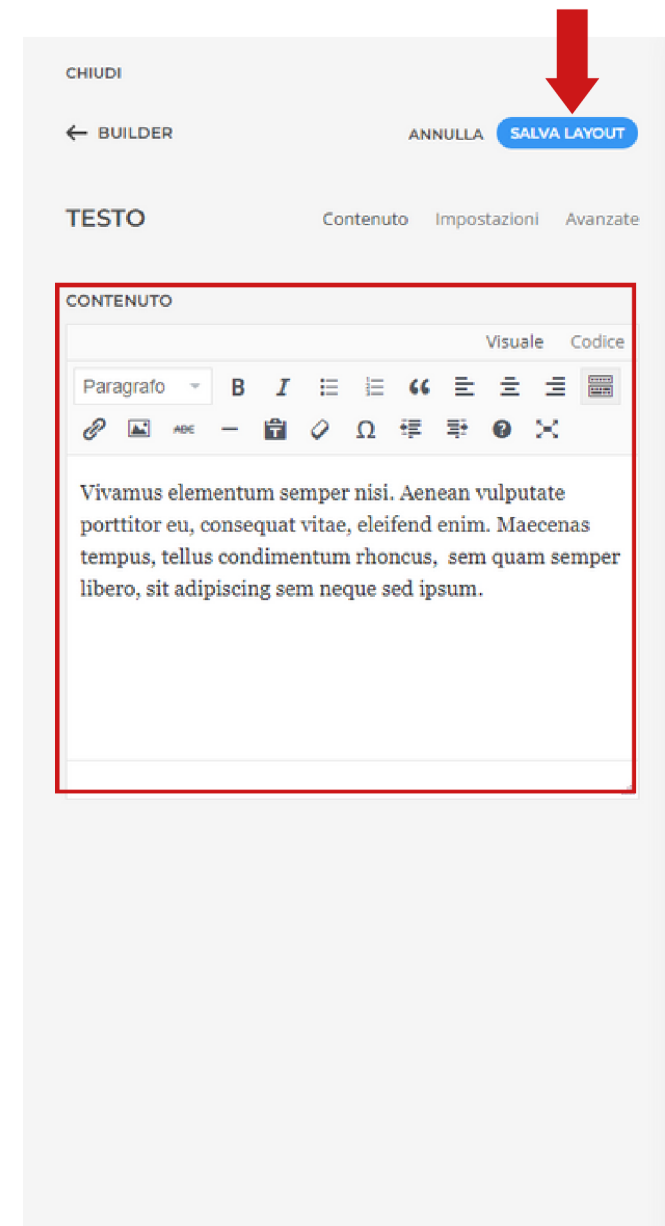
CHIUDI

← BUILDER

ANNULLA

SALVA LAYOUT

TESTO

Contenuto Impostazioni Avanzate

CONTENUTO

Visuale Codice

Paragrafo B I

ABC Ω

Vivamus elementum semper nisi. Aenean vulputate porttitor eu, consequat vitae, eleifend enim. Maecenas tempus, tellus condimentum rhoncus, sem quam semper libero, sit adipiscing sem neque sed ipsum.